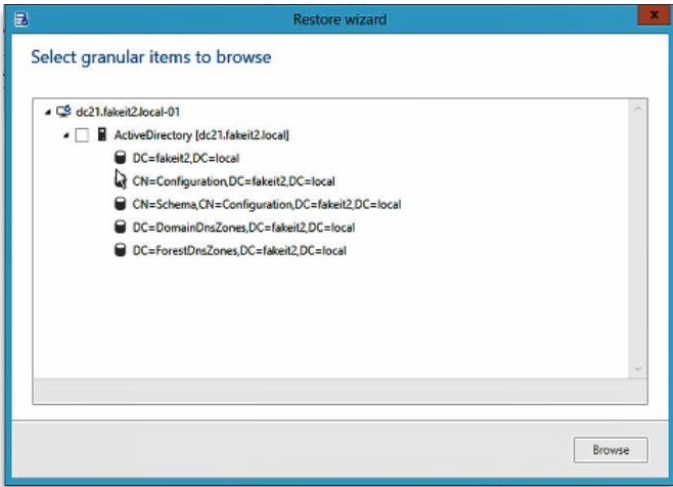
Restore wizard

Select granular items to browse

dc21.fakeit2.local-01
ActiveDirectory [dc21.fakeit2.local]
DC=fakeit2,DC=local
CN=Configuration,DC=fakeit2,DC=local
CN=Schema,CN=Configuration,DC=fakeit2,DC=local
DC=DomainDnsZones,DC=fakeit2,DC=local
DC=ForestDnsZones,DC=fakeit2,DC=local

Browse